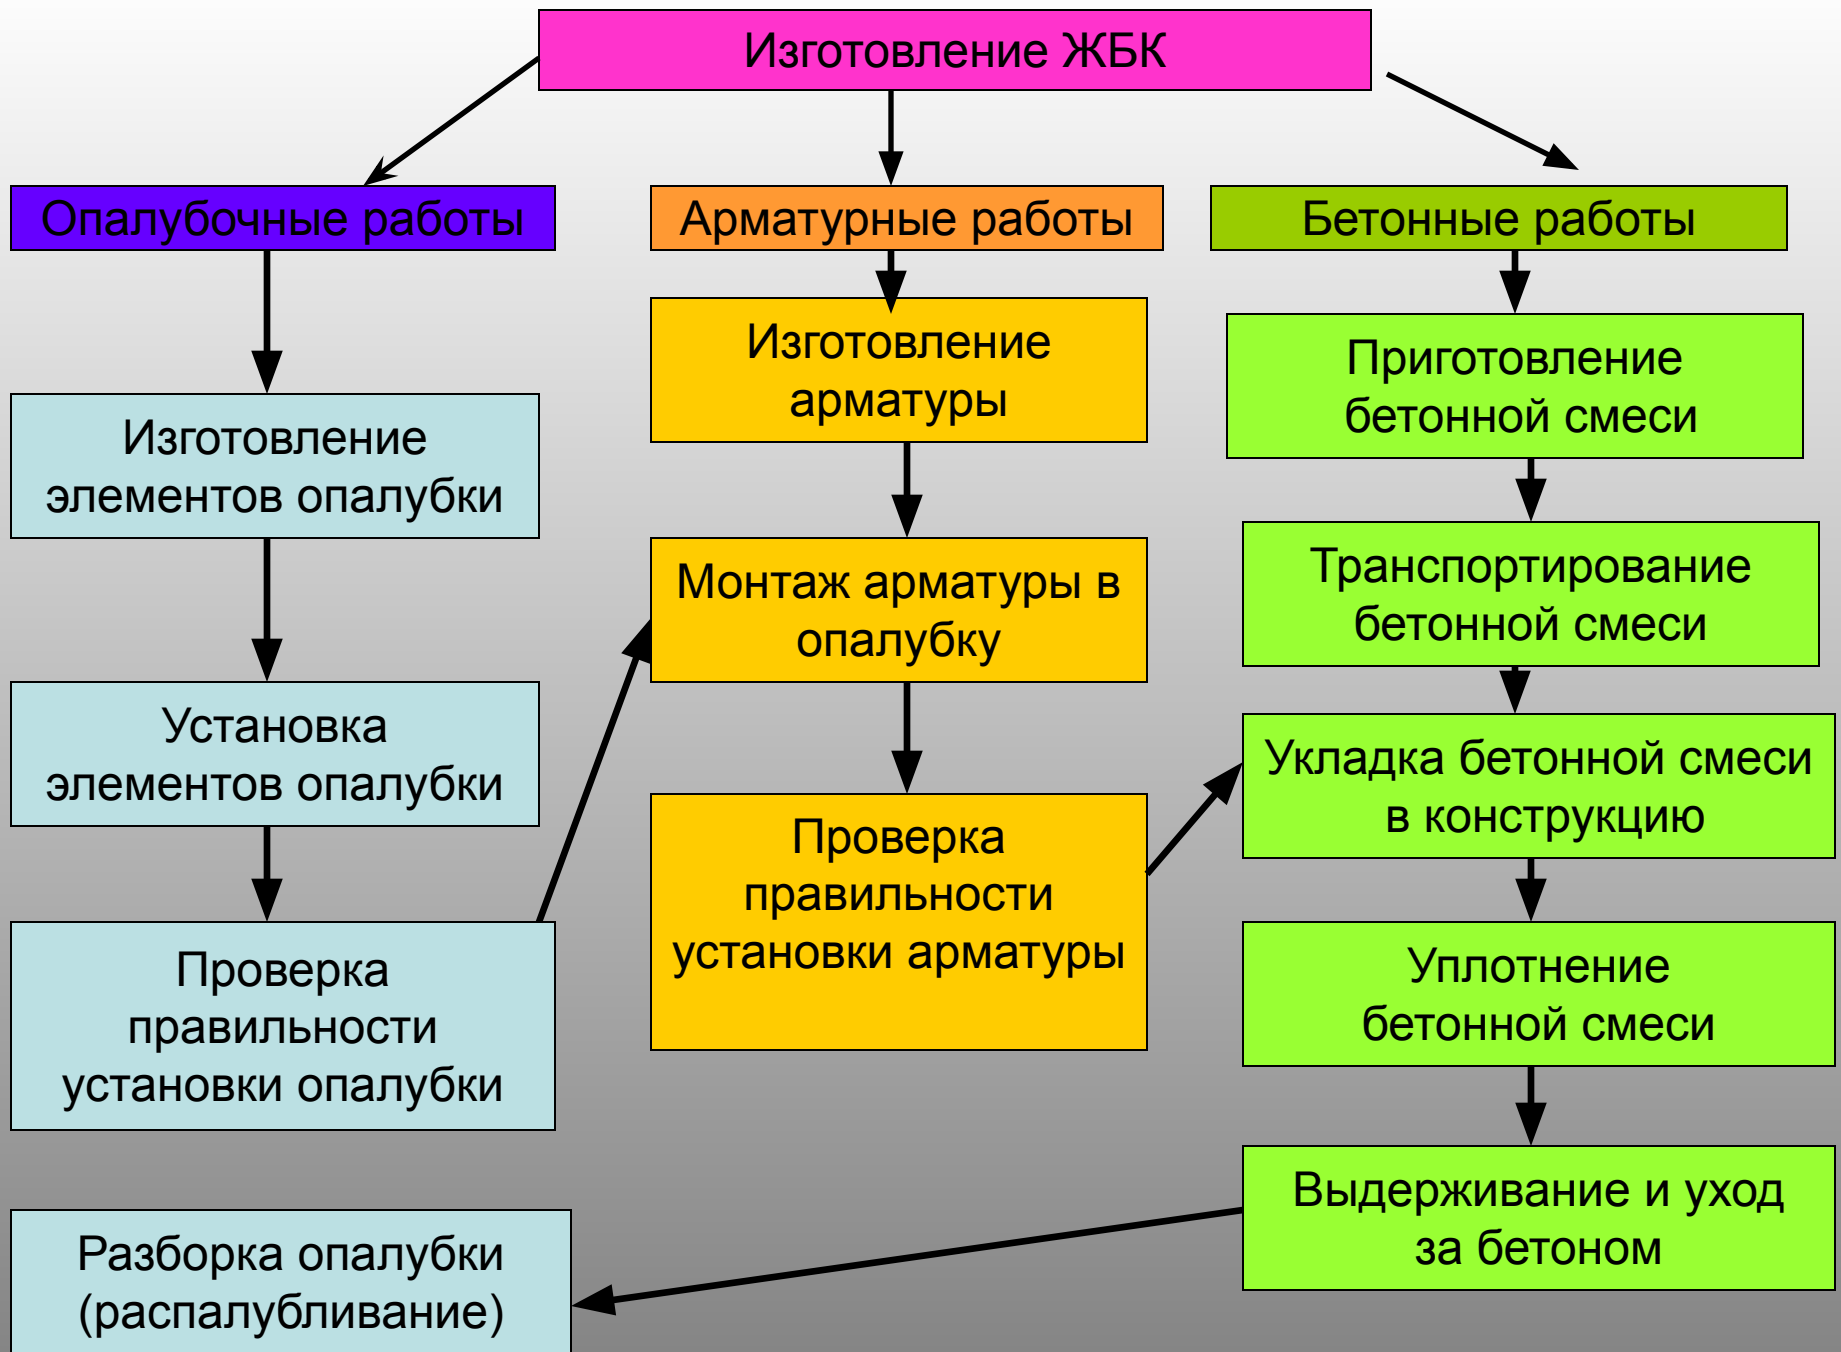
Изготовление ЖБК

Опалубочные работы

Изготовление элементов опалубки

Установка элементов опалубки

Проверка правильности установки опалубки

Разборка опалубки (распалубливание)

Арматурные работы

Изготовление арматуры

Монтаж арматуры в опалубку

Проверка правильности установки арматуры

Бетонные работы

Приготовление бетонной смеси

Транспортирование бетонной смеси

Укладка бетонной смеси в конструкцию

Уплотнение бетонной смеси

Выдерживание и уход за бетоном